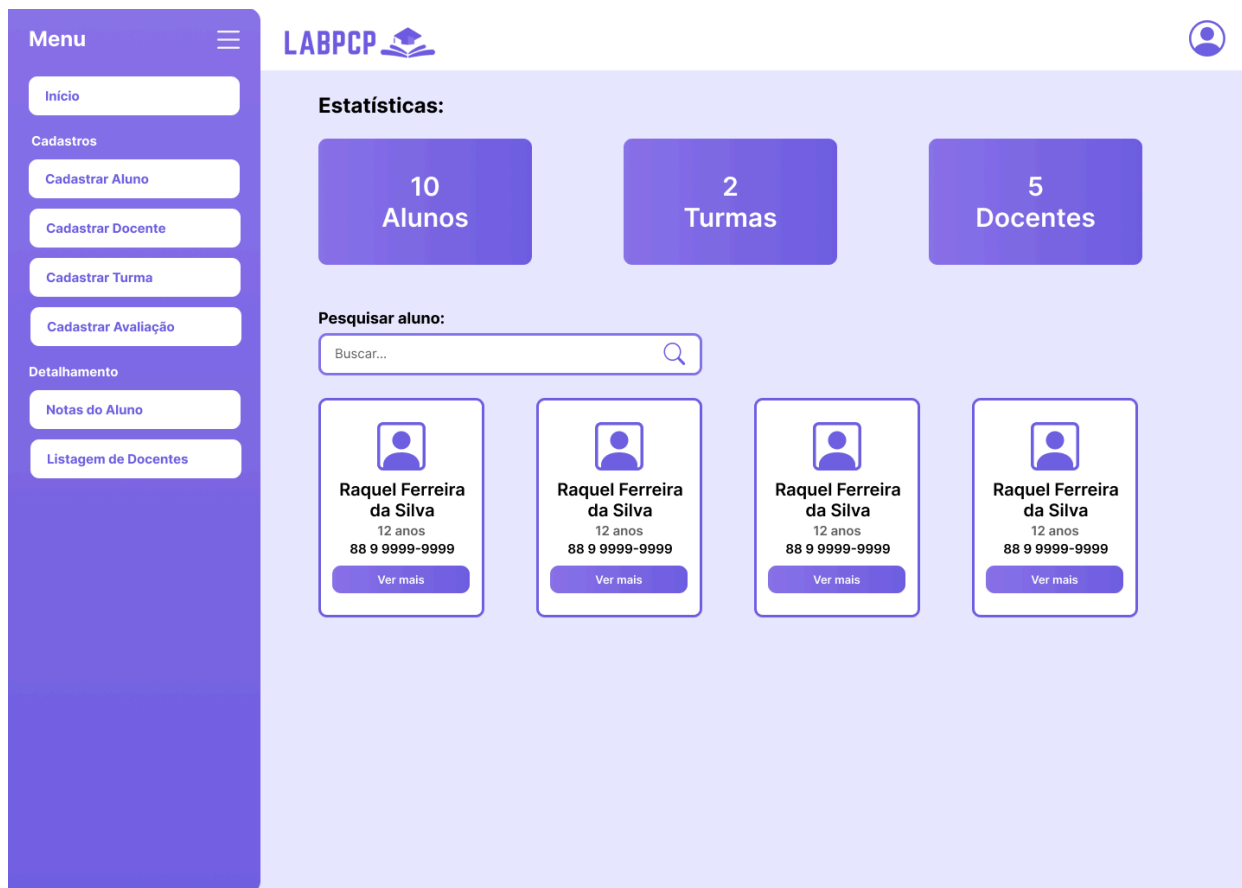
Menu

Início

Cadastros

Cadastrar Aluno

Cadastrar Docente

Cadastrar Turma

Cadastrar Avaliação

Detalhamento

Notas do Aluno

Listagem de Docentes

LABPCP

Estatísticas:

10
Alunos

2
Turmas

5
Docentes

Pesquisar aluno:

Buscar...

Raquel Ferreira da Silva
12 anos
88 9 9999-9999
Ver mais

Raquel Ferreira da Silva
12 anos
88 9 9999-9999
Ver mais

Raquel Ferreira da Silva
12 anos
88 9 9999-9999
Ver mais

Raquel Ferreira da Silva
12 anos
88 9 9999-9999
Ver mais